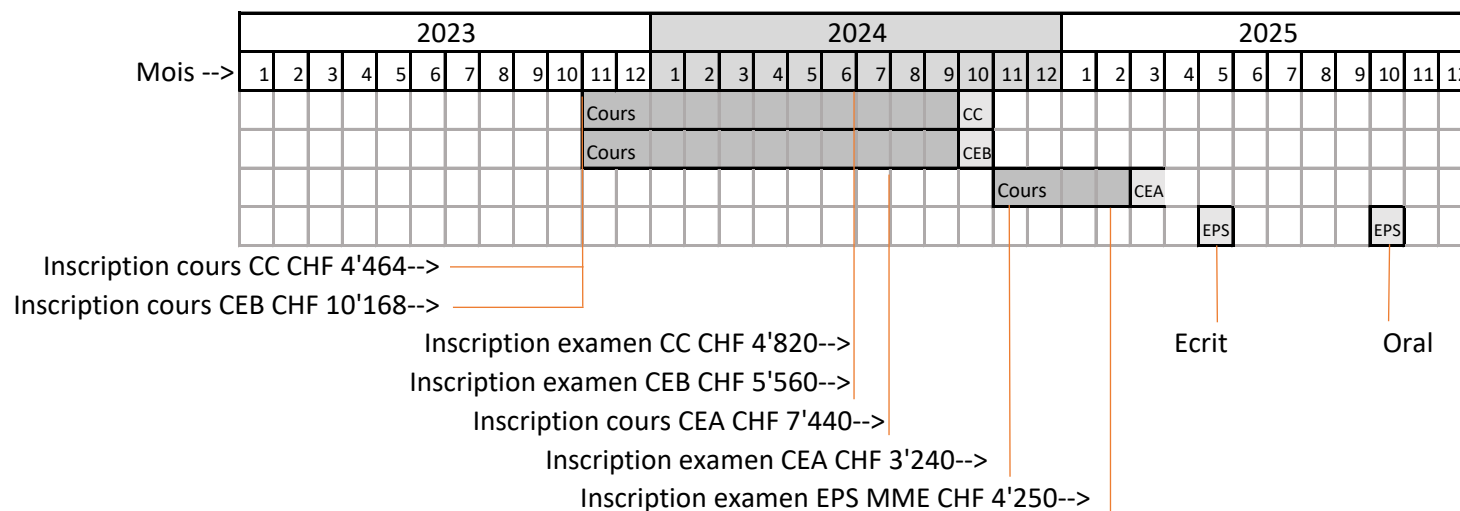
| | 2023 | | | | | | | | | | | | 2024 | | | | | | | | | | | | 2025 | | | | | | | | | | | |
|---|---|---|---|---|---|---|---|---|---|---|---|---|---|---|---|---|---|---|---|---|---|---|---|---|---|---|---|---|---|---|---|---|---|---|---|---|
| Mois --> | 1 | 2 | 3 | 4 | 5 | 6 | 7 | 8 | 9 | 10 | 11 | 12 | 1 | 2 | 3 | 4 | 5 | 6 | 7 | 8 | 9 | 10 | 11 | 12 | 1 | 2 | 3 | 4 | 5 | 6 | 7 | 8 | 9 | 10 | 11 | 1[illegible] |
| | | | | | | | | | | | Cours | | | | | | | | | | | CC | | | | | | | | | | | | | | |
| | | | | | | | | | | | Cours | | | | | | | | | | | CEB | | | | | | | | | | | | | | |
| | | | | | | | | | | | | | | | | | | | | | | | Cours | | | | CEA | | | | | | | | | |
| | | | | | | | | | | | | | | | | | | | | | | | | | | | | | EPS | | | | | EPS | | |

Inscription cours CC CHF 4'464-->
Inscription cours CEB CHF 10'168-->
Inscription examen CC CHF 4'820-->
Inscription examen CEB CHF 5'560-->
Inscription cours CEA CHF 7'440-->
Inscription examen CEA CHF 3'240-->
Inscription examen EPS MME CHF 4'250-->
Ecrit
Oral